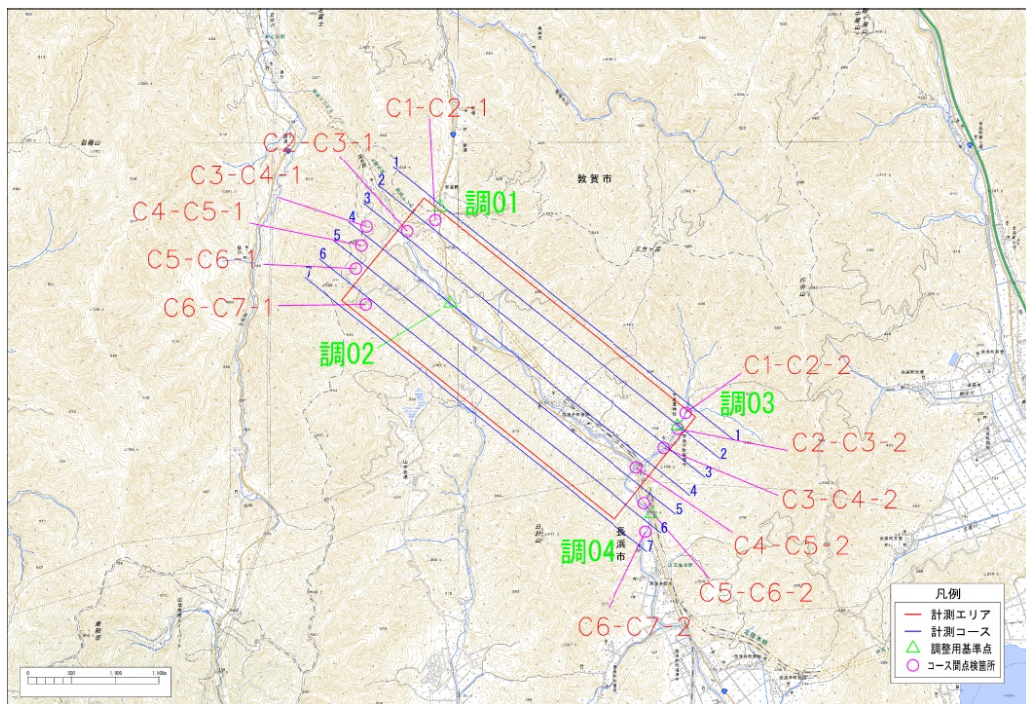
C1-C2-1
C2-C3-1
C3-C4-1
C4-C5-1
C5-C6-1
C6-C7-1
1
2
3
4
5
6
7
調01
調02
敦賀市
C1-C2-2
調03
1
2
3
4
5
6
7
C2-C3-2
C3-C4-2
C4-C5-2
C5-C6-2
C6-C7-2
調04
長浜市

凡例
計測エリア
計測コース
調整用基準点
コース間点検箇所

0 500 1,000 1,500m